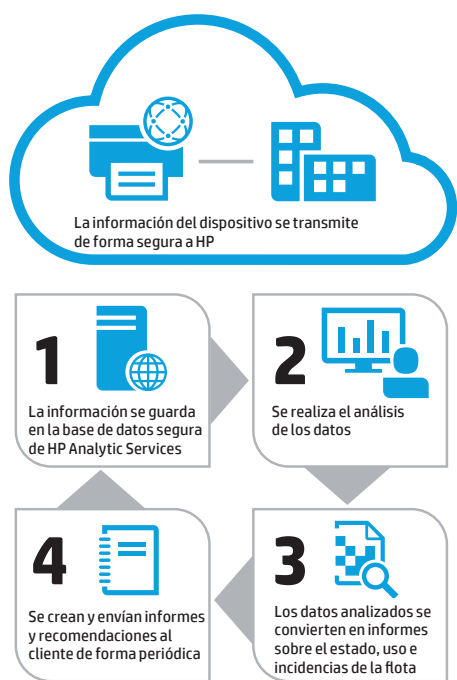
La información del dispositivo se transmite de forma segura a HP

1

La información se guarda en la base de datos segura de HP Analytic Services

2

Se realiza el análisis de los datos

3

Los datos analizados se convierten en informes sobre el estado, uso e incidencias de la flota

4

Se crean y envían informes y recomendaciones al cliente de forma periódica